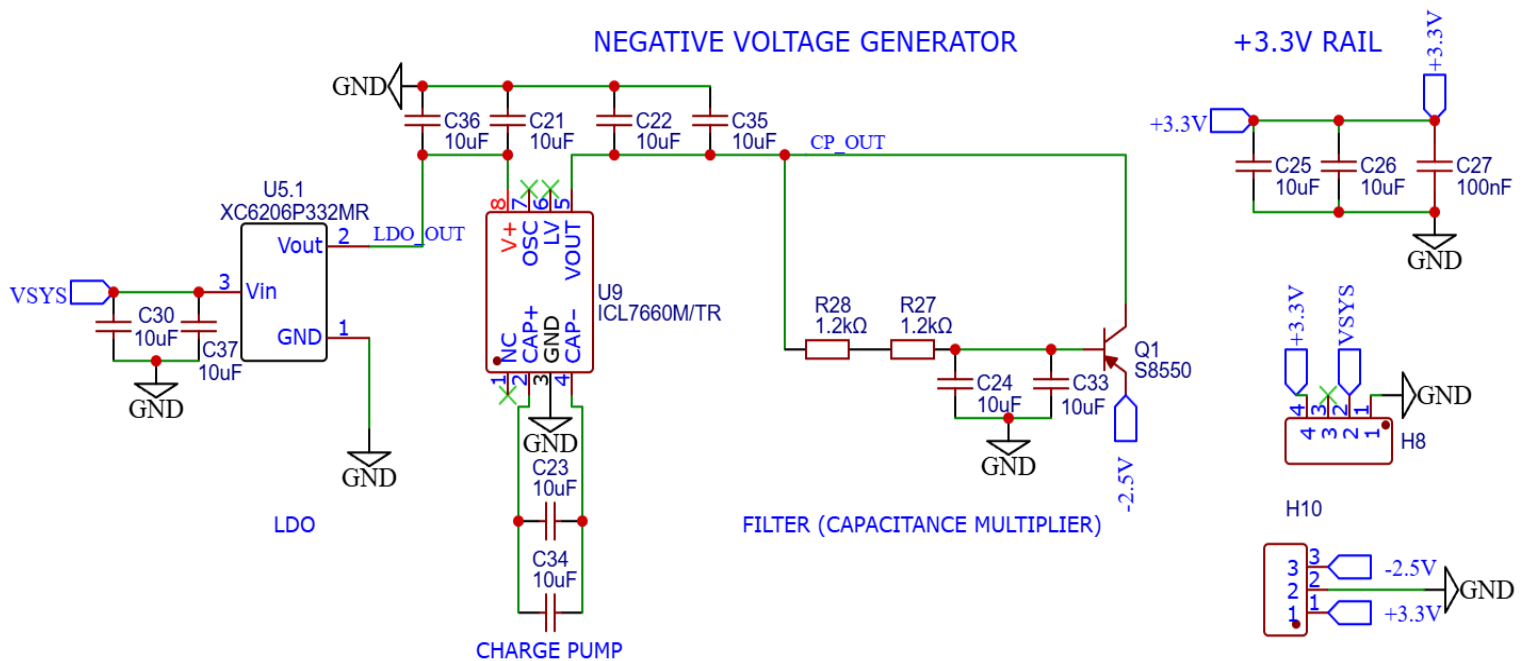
NEGATIVE VOLTAGE GENERATOR

+3.3V RAIL

GND

C36 10uF
C21 10uF
C22 10uF
C35 10uF
CP_OUT

+3.3V
+3.3V
C25 10uF
C26 10uF
C27 100nF
GND

U5.1
XC6206P332MR
Vout 2 LDO_OUT
3 Vin
GND 1
VSYS
C30 10uF
C37 10uF
GND
GND

8 7 6 5
V+ OSC LV VOUT
U9
ICL7660M/TR
NC CAP+ GND CAP−
1 2 3 4
GND
C23 10uF
C34 10uF

R28 1.2kΩ
R27 1.2kΩ
C24 10uF
C33 10uF
GND
Q1
S8550
-2.5V

+3.3V
VSYS
GND
4 3 2 1
4 3 2 1
H8

H10
3 3 -2.5V
2 2 GND
1 1 +3.3V

LDO

FILTER (CAPACITANCE MULTIPLIER)

CHARGE PUMP